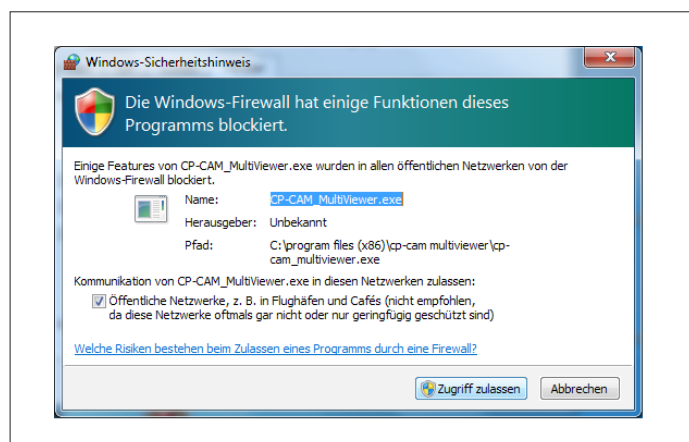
Windows-Sicherheitshinweis

Die Windows-Firewall hat einige Funktionen dieses Programms blockiert.

Einige Features von CP-CAM_MultiViewer.exe wurden in allen öffentlichen Netzwerken von der Windows-Firewall blockiert.

Name: CP-CAM_MultiViewer.exe

Herausgeber: Unbekannt

Pfad: C:\program files (x86)\cp-cam multiviewer\cp-cam_multiviewer.exe

Kommunikation von CP-CAM_MultiViewer.exe in diesen Netzwerken zulassen:

Öffentliche Netzwerke, z. B. in Flughäfen und Cafés (nicht empfohlen, da diese Netzwerke oftmals gar nicht oder nur geringfügig geschützt sind)

Welche Risiken bestehen beim Zulassen eines Programms durch eine Firewall?

Zugriff zulassen Abbrechen